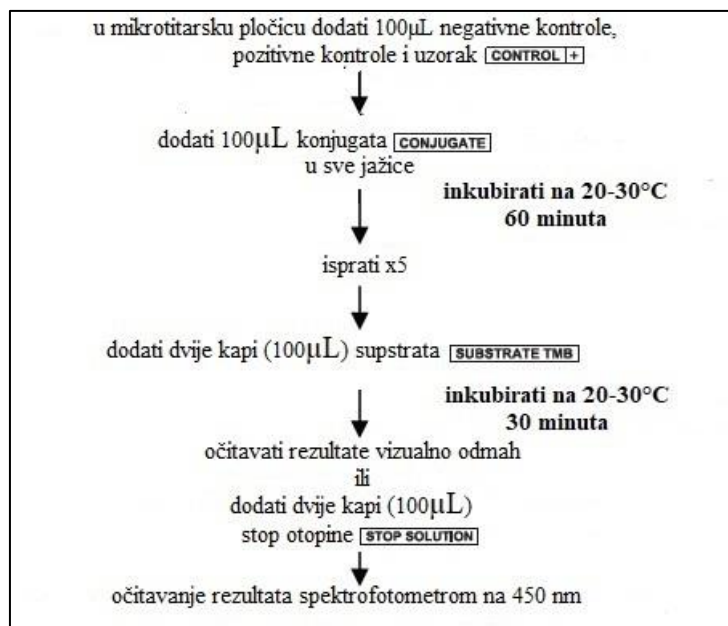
u mikrotitarsku pločicu dodati 100µL negativne kontrole, pozitivne kontrole i uzorak CONTROL +

dodati 100µL konjugata CONJUGATE u sve jažice

inkubirati na 20-30°C 60 minuta

isprati x5

dodati dvije kapi (100µL) supstrata SUBSTRATE TMB

inkubirati na 20-30°C 30 minuta

očitavati rezultate vizualno odmah
ili
dodati dvije kapi (100µL) stop otopine STOP SOLUTION

očitavanje rezultata spektrofotometrom na 450 nm